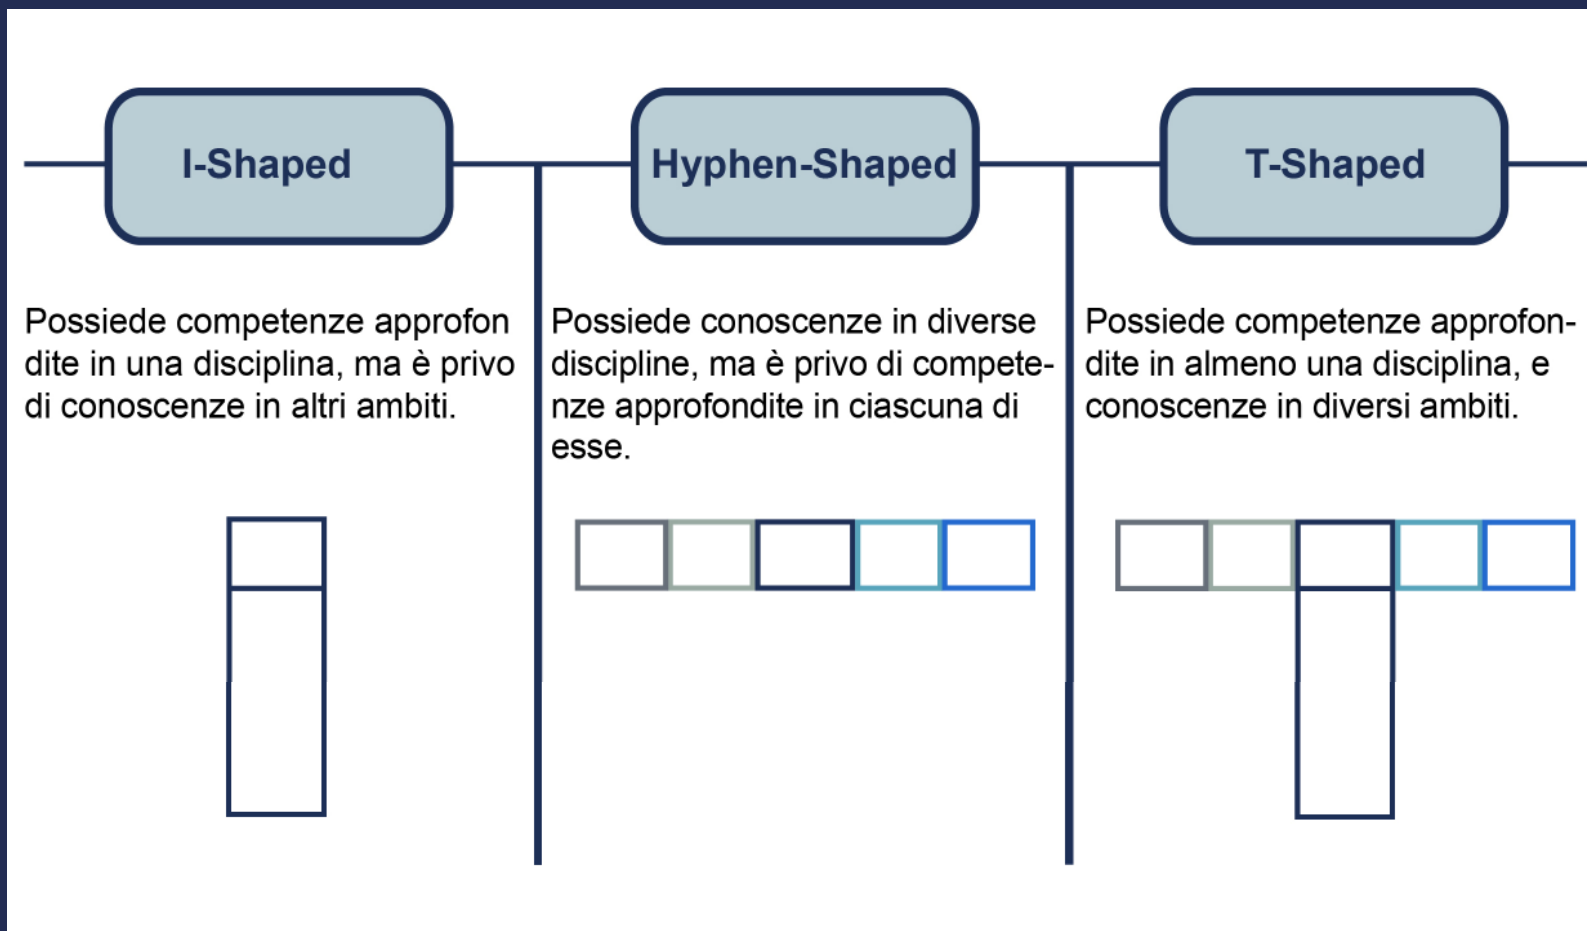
I-Shaped

Hyphen-Shaped

T-Shaped

Possiede competenze approfon dite in una disciplina, ma è privo di conoscenze in altri ambiti.

Possiede conoscenze in diverse discipline, ma è privo di competenze approfondite in ciascuna di esse.

Possiede competenze approfondite in almeno una disciplina, e conoscenze in diversi ambiti.